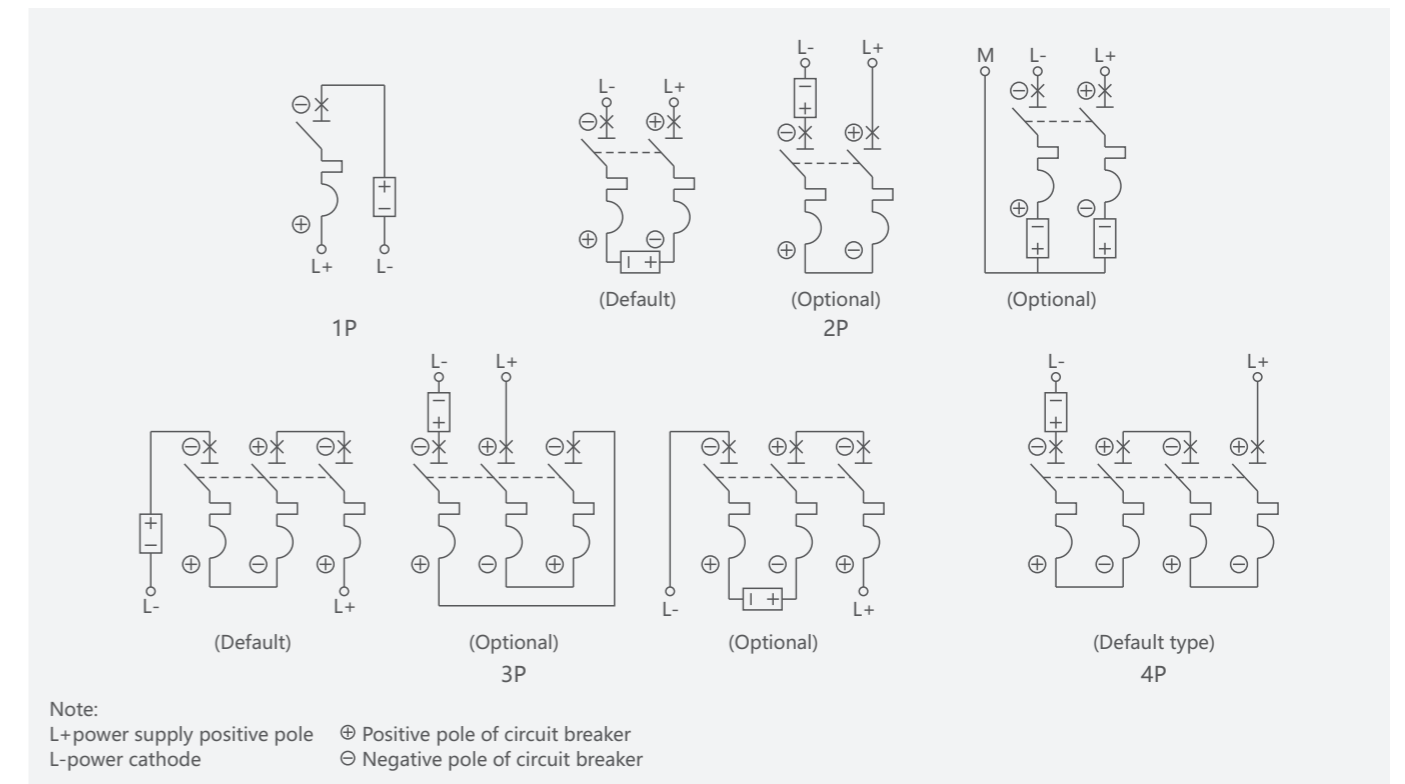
⊖ + − ⊕ L+ L-

1P

L- L+ ⊖ ⊕ ⊕ ⊖ − +

(Default)

L- L+ − + ⊖ ⊕ ⊕ ⊖

(Optional)

2P

M L- L+ ⊖ ⊕ ⊕ ⊖ − + − +

(Optional)

⊖ ⊕ ⊖ + − ⊕ ⊖ ⊕ L- L+

(Default)

L- L+ − + ⊖ ⊕ ⊖ ⊕ ⊖ ⊕

(Optional)

3P

⊖ ⊕ ⊖ ⊕ ⊖ ⊕ − + L- L+

(Optional)

L- L+ − + ⊖ ⊕ ⊖ ⊕ ⊕ ⊖ ⊕ ⊖

(Default type)

4P

Note:
L+power supply positive pole ⊕ Positive pole of circuit breaker
L-power cathode ⊖ Negative pole of circuit breaker